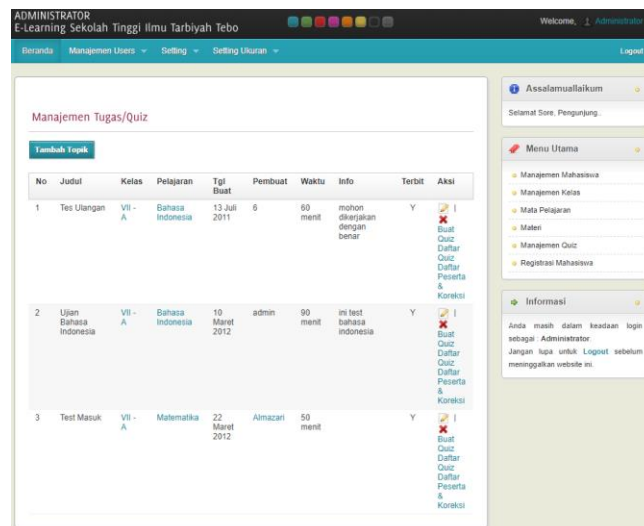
ADMINISTRATOR
E-Learning Sekolah Tinggi Ilmu Tarbiyah Tebo

Welcome, Administrator

Beranda Manajemen Users Setting Setting Ukuran

Logout

Manajemen Tugas/Quiz

Tambah Topik

| No | Judul | Kelas | Pelajaran | Tgl Buat | Pembuat | Waktu | Info | Terbit | Aksi |
|---|---|---|---|---|---|---|---|---|---|
| 1 | Tes Ulangan | VII - A | Bahasa Indonesia | 13 Juli 2011 | 6 | 60 menit | mohon dikerjakan dengan benar | Y | \| Buat Quiz Daftar Quiz Daftar Peserta & Koreksi |
| 2 | Ujian Bahasa Indonesia | VII - A | Bahasa Indonesia | 10 Maret 2012 | admin | 90 menit | ini test bahasa indonesia | Y | \| Buat Quiz Daftar Quiz Daftar Peserta & Koreksi |
| 3 | Test Masuk | VII - A | Matematika | 22 Maret 2012 | Almazari | 50 menit | | Y | \| Buat Quiz Daftar Quiz Daftar Peserta & Koreksi |

Assalamuallaikum

Selamat Sore, Pengunjung.

Menu Utama

Manajemen Mahasiswa
Manajemen Kelas
Mata Pelajaran
Materi
Manajemen Quiz
Registrasi Mahasiswa

Informasi

Anda masih dalam keadaan login sebagai : Administrator.
Jangan lupa untuk Logout sebelum meninggalkan website ini.